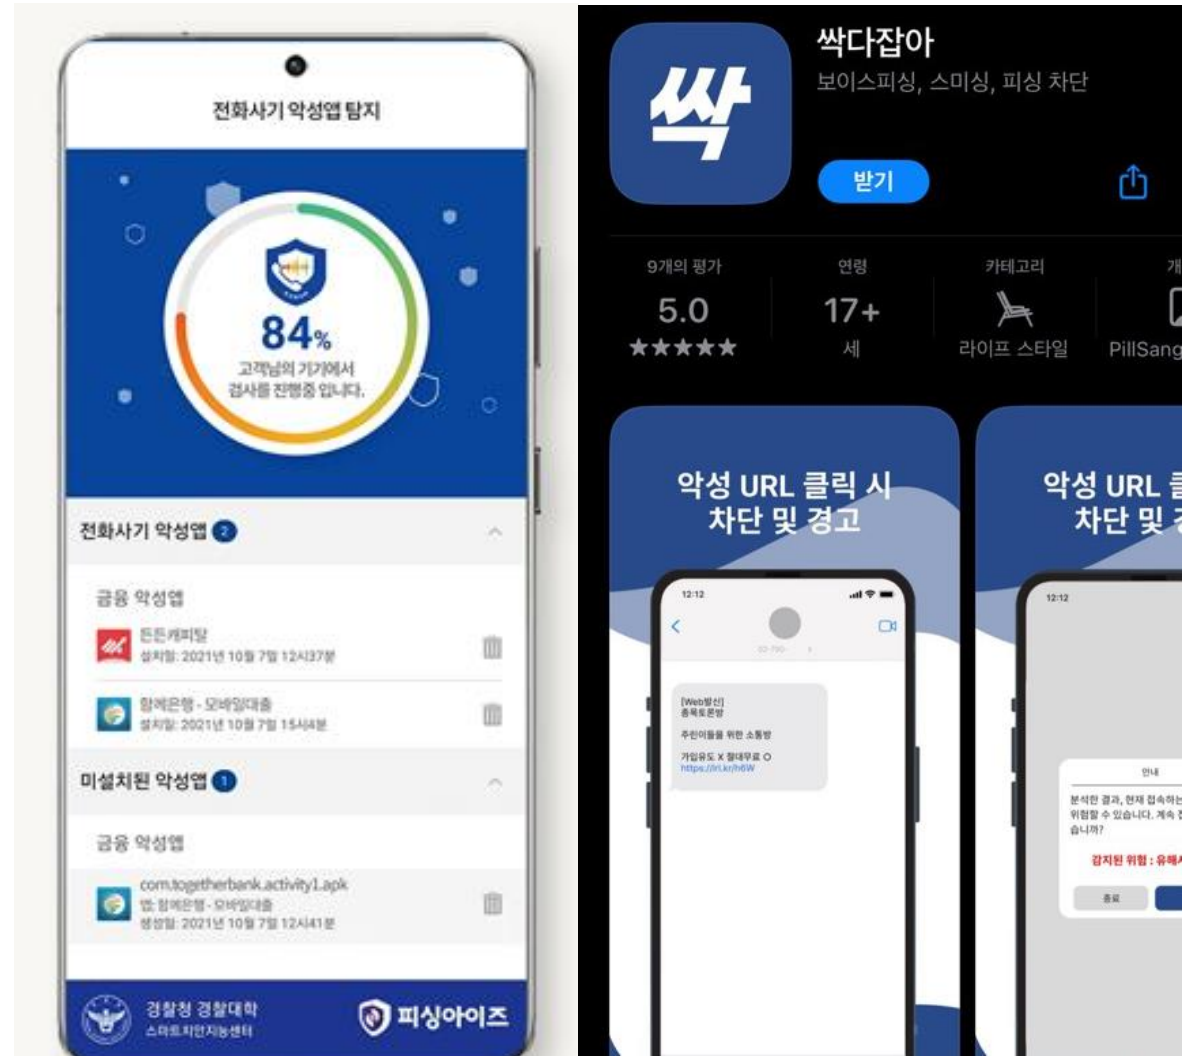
전화사기 악성앱 탐지

84%
고객님의 기기에서 검사를 진행중 입니다.

전화사기 악성앱 2

금융 악성앱
든든캐피탈
설치일: 2021년 10월 7일 12시37분

함께은행 - 모바일대출
설치일: 2021년 10월 7일 15시4분

미설치된 악성앱 1

금융 악성앱
com.togetherbank.activity1.apk
앱: 함께은행 - 모바일대출
생성일: 2021년 10월 7일 12시41분

경찰청 경찰대학
스마트치안지능센터

피싱아이즈

싹
싹다잡아
보이스피싱, 스미싱, 피싱 차단
받기

9개의 평가
5.0
★★★★★

연령
17+
세

카테고리
라이프 스타일

개
PillSang

악성 URL 클릭 시 차단 및 경고

12:12
[Web발신]
동목토론방
주민여러분을 위한 소통방
가입유도 X 월대무료 O
https://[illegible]

악성 URL 클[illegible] 차단 및 경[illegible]

12:12
안내
분석한 결과, 현재 접속하는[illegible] 위험할 수 있습니다. 계속 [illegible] 습니까?
감지된 위험 : 유해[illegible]
종료